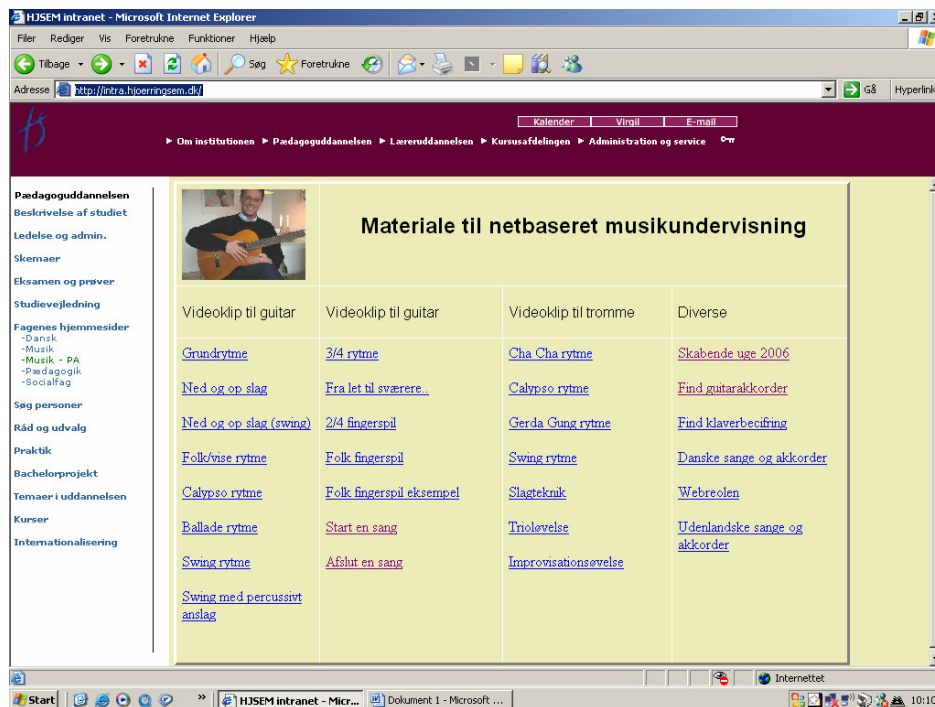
HJSEM intranet - Microsoft Internet Explorer

Filer Rediger Vis Foretrukne Funktioner Hjælp

Tilbage Søg Foretrukne

Adresse http://intra.hjoerringsem.dk/ Gå Hyperlink

Kalender Virgil E-mail

► Om institutionen ► Pædagoguddannelsen ► Læreruddannelsen ► Kursusafdelingen ► Administration og service

Pædagoguddannelsen
Beskrivelse af studiet
Ledelse og admin.
Skemaer
Eksamen og prøver
Studievejledning
Fagenes hjemmesider
-Dansk
-Musik
-Musik - PA
-Pædagogik
-Socialfag
Søg personer
Råd og udvalg
Praktik
Bachelorprojekt
Temaer i uddannelsen
Kurser
Internationalisering

Materiale til netbaseret musikundervisning

| Videoklip til guitar | Videoklip til guitar | Videoklip til tromme | Diverse |
|---|---|---|---|
| Grundrytme | 3/4 rytme | Cha Cha rytme | Skabende uge 2006 |
| Ned og op slag | Fra let til sværere.. | Calypso rytme | Find guitarakkorder |
| Ned og op slag (swing) | 2/4 fingerspil | Gerda Gung rytme | Find klaverbecifring |
| Folk/vise rytme | Folk fingerspil | Swing rytme | Danske sange og akkorder |
| Calypso rytme | Folk fingerspil eksempel | Slagteknik | Webreolen |
| Ballade rytme | Start en sang | Trioløvelse | Udenlandske sange og akkorder |
| Swing rytme | Afslut en sang | Improvisationsøvelse | |
| Swing med percussivt anslag | | | |

Internettet

Start HJSEM intranet - Micr... Dokument 1 - Microsoft ... 10:10